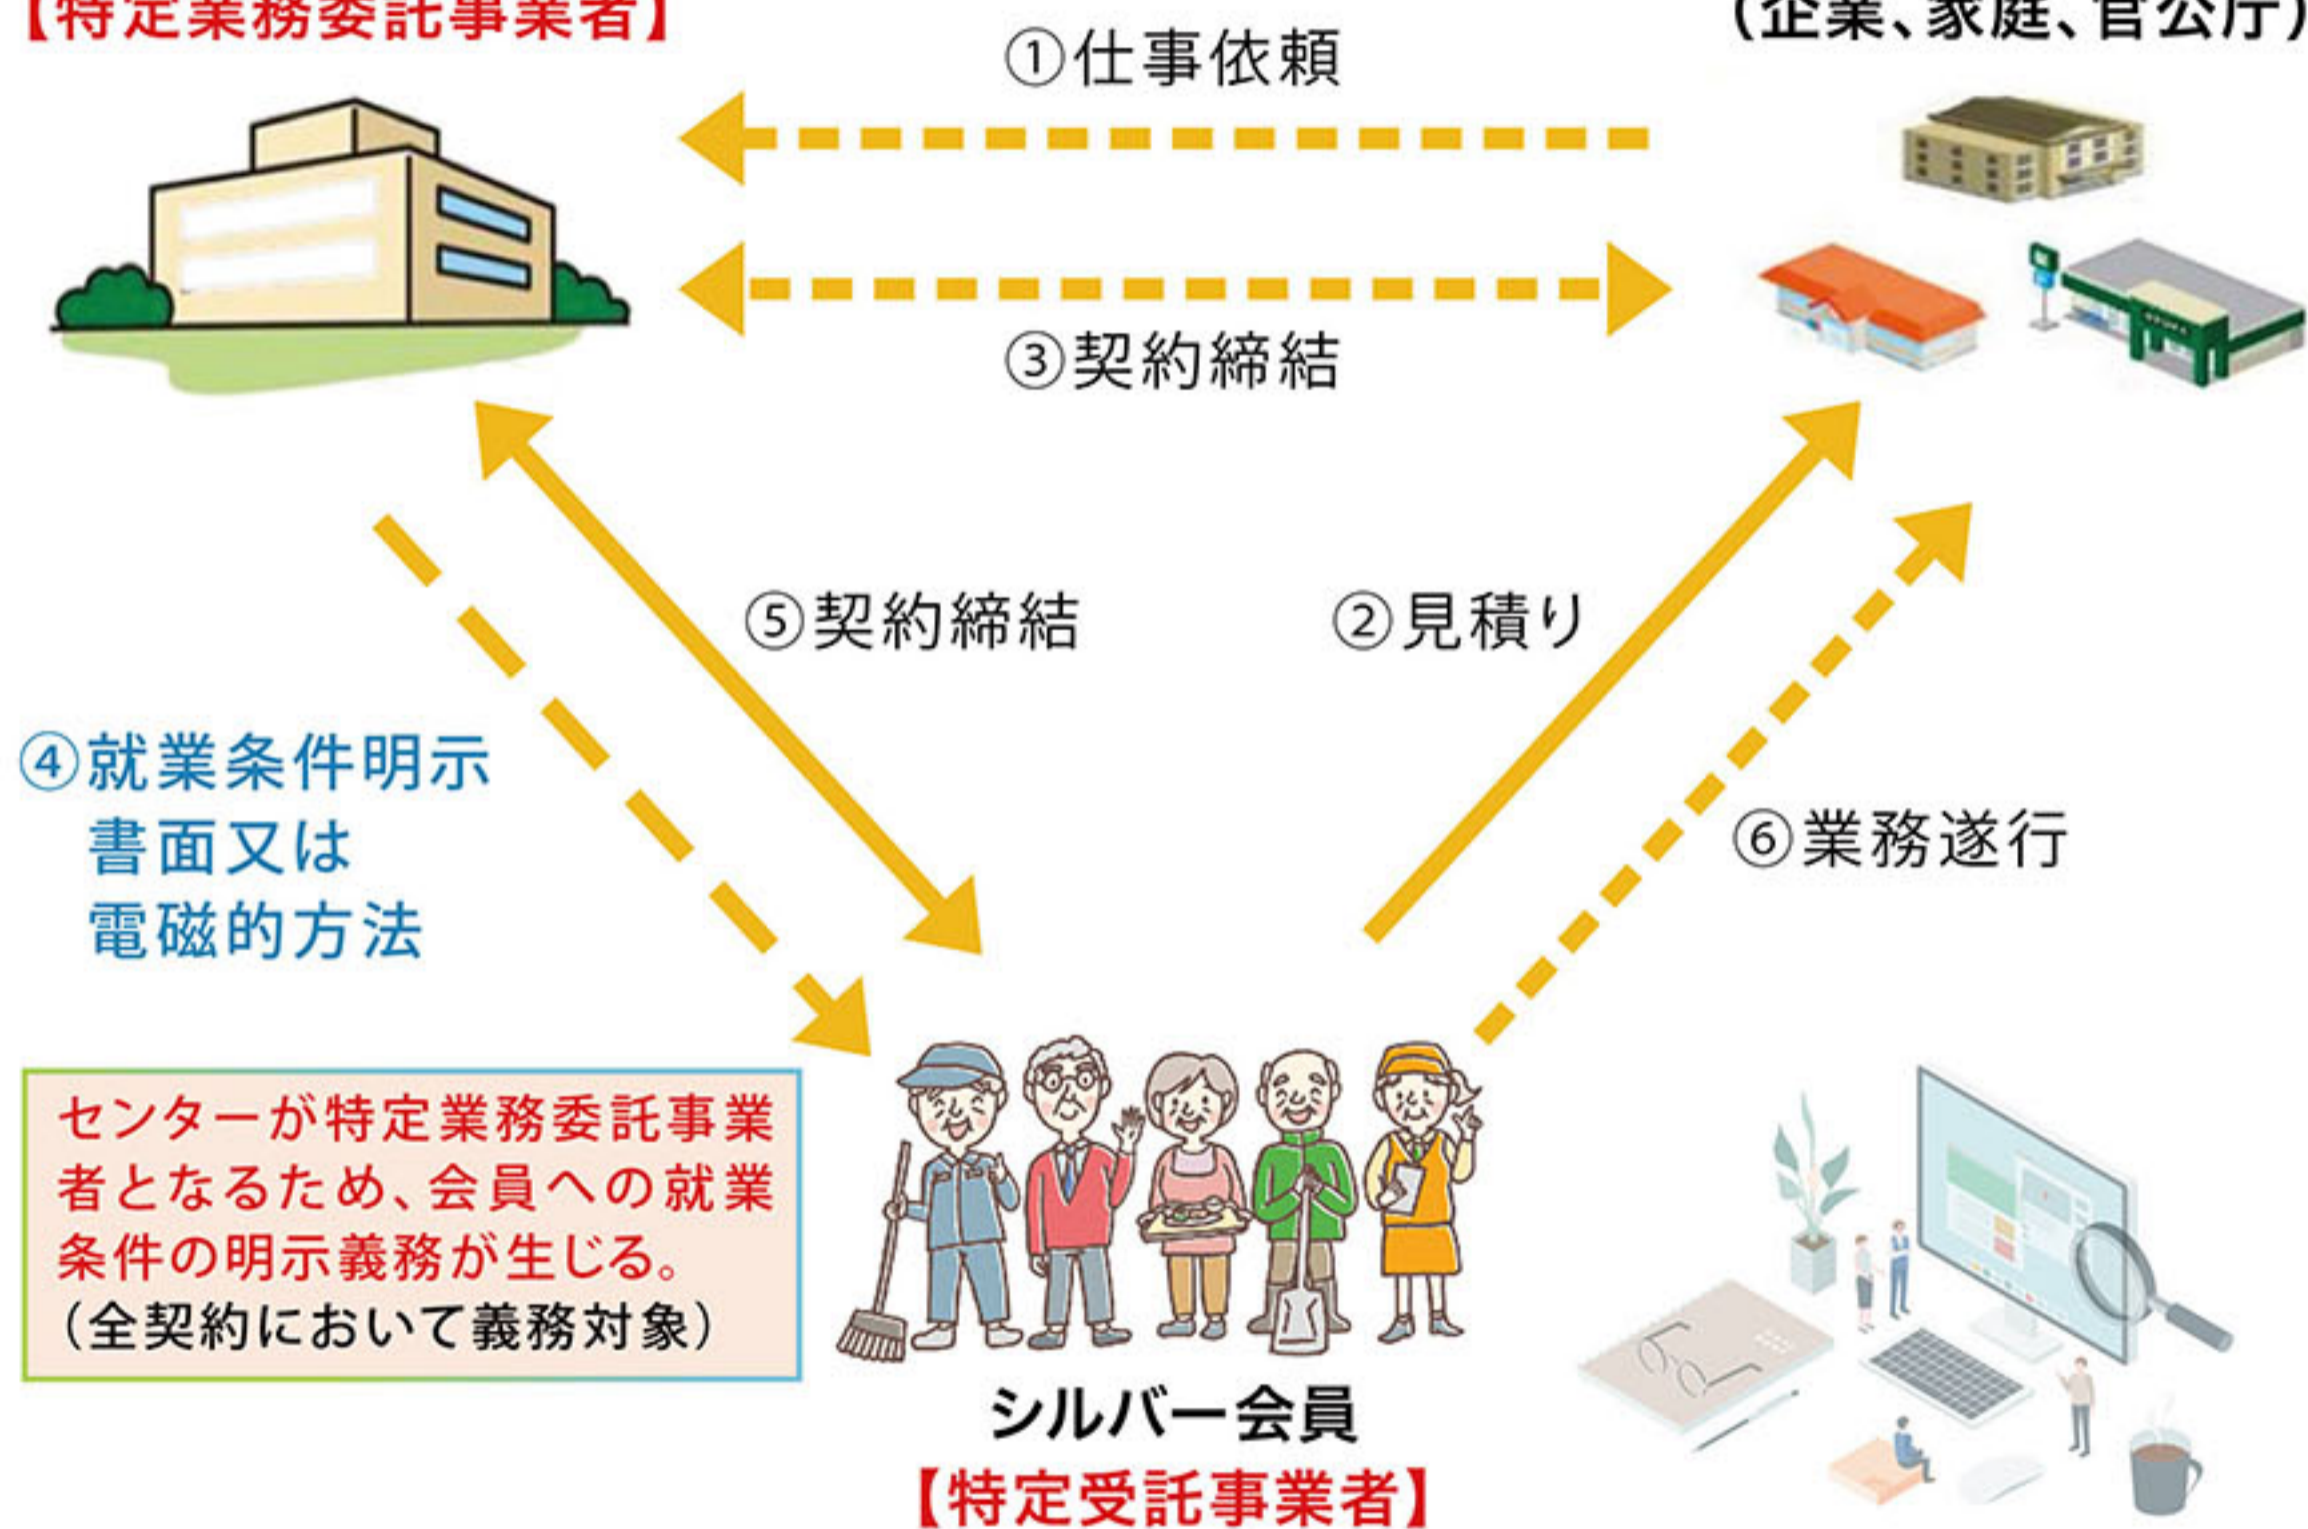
【特定業務委託事業者】

(企業、家庭、官公庁)

①仕事依頼

③契約締結

⑤契約締結

②見積り

④就業条件明示
書面又は
電磁的方法

⑥業務遂行

センターが特定業務委託事業者となるため、会員への就業条件の明示義務が生じる。
(全契約において義務対象)

シルバー会員
【特定受託事業者】